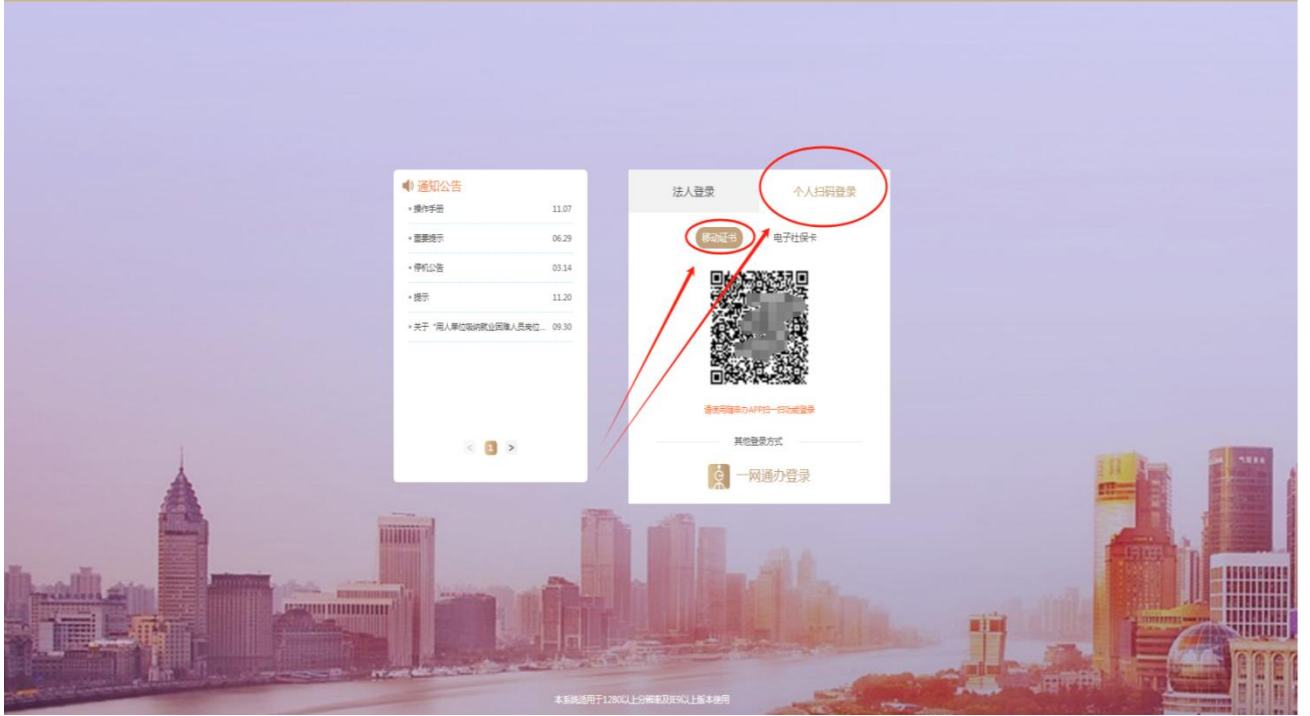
通知公告

操作手册 11.07

重要提示 06.29

停机公告 03.14

提示 11.20

关于"用人单位吸纳就业困难人员岗位... 09.30

< 1 >

法人登录

个人扫码登录

移动证书

电子社保卡

请使用随申办APP扫一扫功能登录

其他登录方式

一网通办登录

本系统适用于1280以上分辨率及IE9以上版本使用